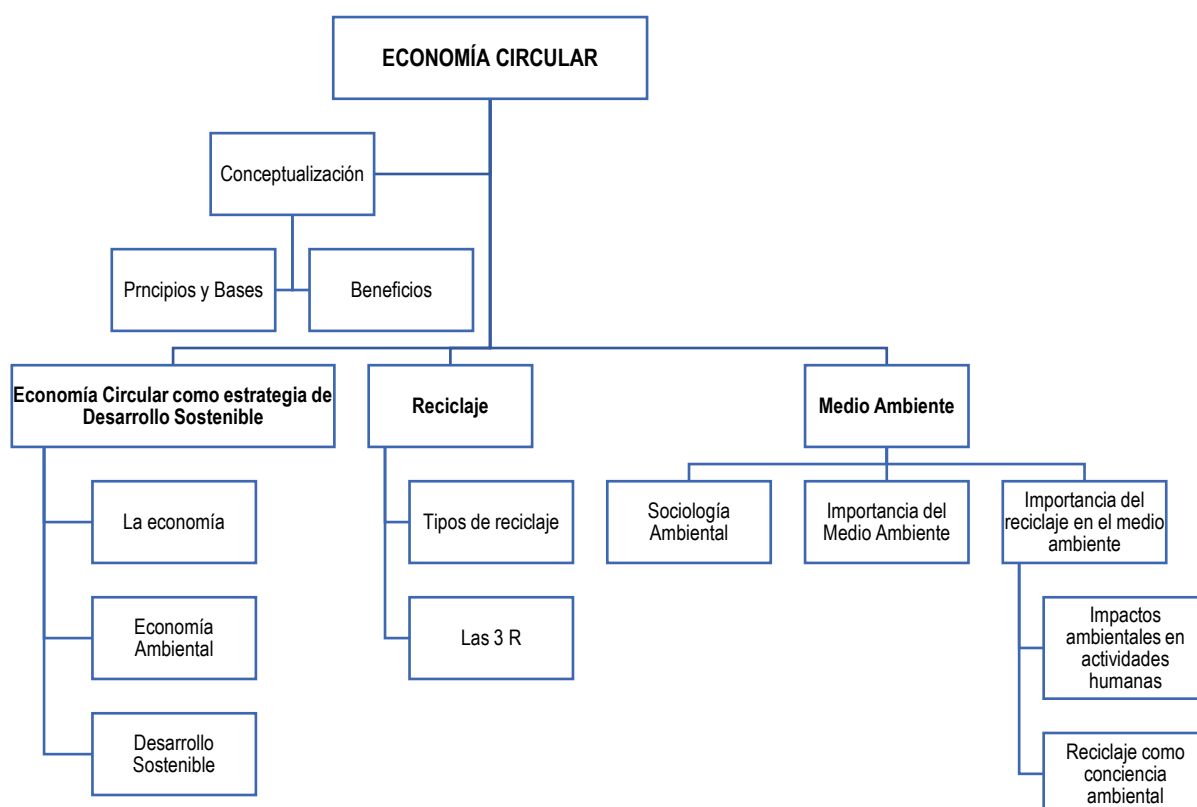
ECONOMÍA CIRCULAR

Conceptualización

Prncipios y Bases

Beneficios

Economía Circular como estrategia de Desarrollo Sostenible

La economía

Economía Ambiental

Desarrollo Sostenible

Reciclaje

Tipos de reciclaje

Las 3 R

Medio Ambiente

Sociología Ambiental

Importancia del Medio Ambiente

Importancia del reciclaje en el medio ambiente

Impactos ambientales en actividades humanas

Reciclaje como conciencia ambiental